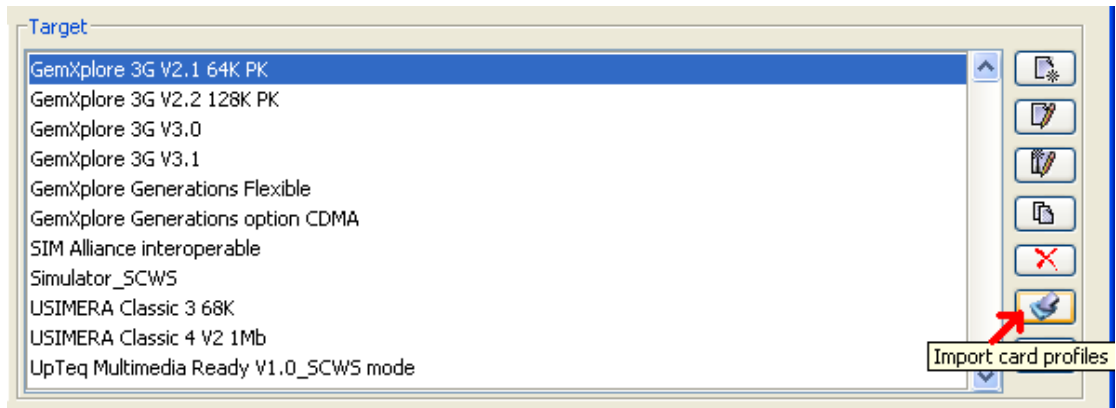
Target

GemXplore 3G V2.1 64K PK
GemXplore 3G V2.2 128K PK
GemXplore 3G V3.0
GemXplore 3G V3.1
GemXplore Generations Flexible
GemXplore Generations option CDMA
SIM Alliance interoperable
Simulator_SCWS
USIMERA Classic 3 68K
USIMERA Classic 4 V2 1Mb
UpTeq Multimedia Ready V1.0_SCWS mode

Import card profiles